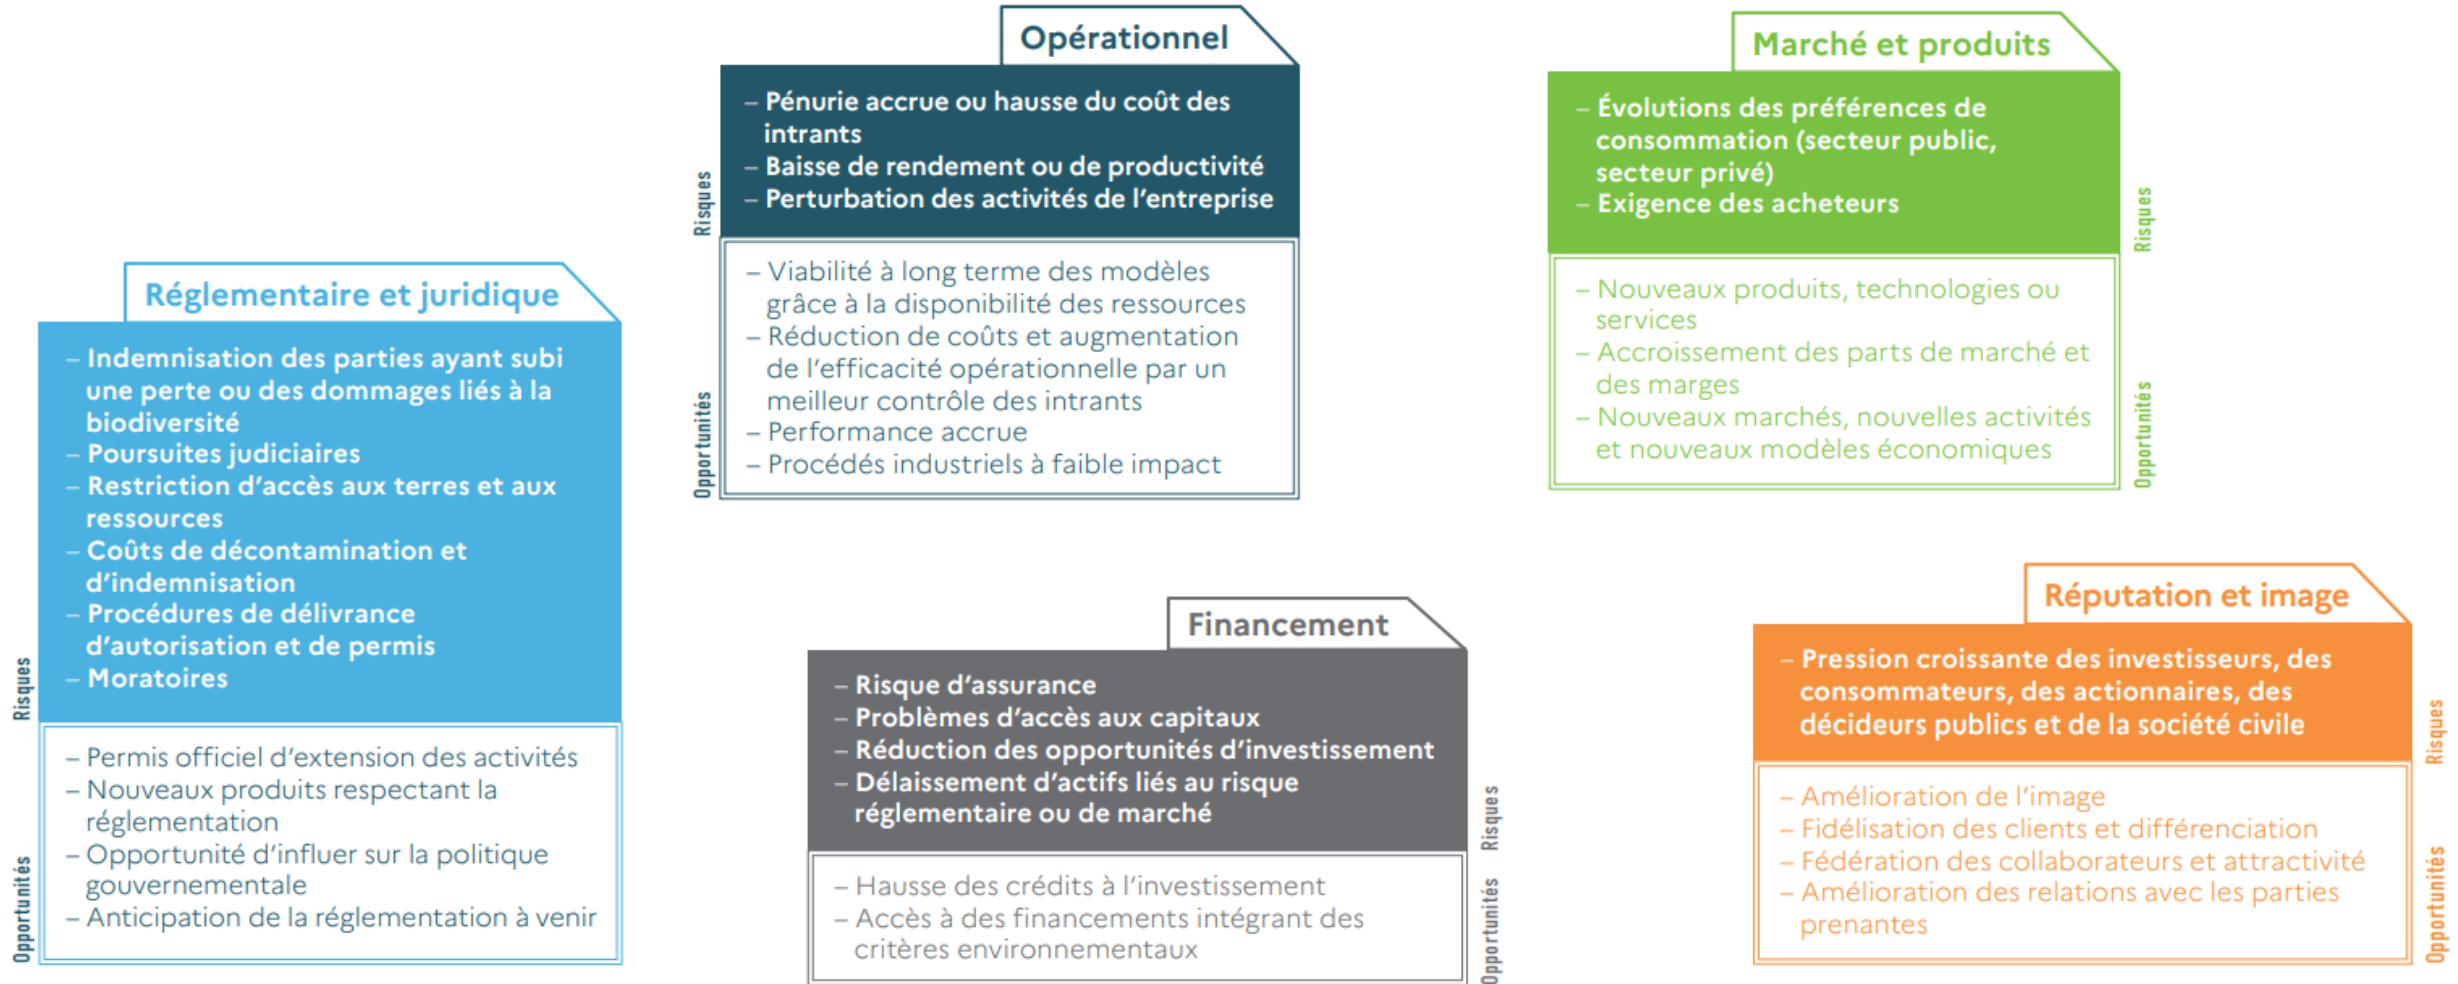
Opérationnel

Risques

– Pénurie accrue ou hausse du coût des intrants
– Baisse de rendement ou de productivité
– Perturbation des activités de l'entreprise

Opportunités

– Viabilité à long terme des modèles grâce à la disponibilité des ressources
– Réduction de coûts et augmentation de l'efficacité opérationnelle par un meilleur contrôle des intrants
– Performance accrue
– Procédés industriels à faible impact

Marché et produits

Risques

– Évolutions des préférences de consommation (secteur public, secteur privé)
– Exigence des acheteurs

Opportunités

– Nouveaux produits, technologies ou services
– Accroissement des parts de marché et des marges
– Nouveaux marchés, nouvelles activités et nouveaux modèles économiques

Réglementaire et juridique

Risques

– Indemnisation des parties ayant subi une perte ou des dommages liés à la biodiversité
– Poursuites judiciaires
– Restriction d'accès aux terres et aux ressources
– Coûts de décontamination et d'indemnisation
– Procédures de délivrance d'autorisation et de permis
– Moratoires

Opportunités

– Permis officiel d'extension des activités
– Nouveaux produits respectant la réglementation
– Opportunité d'influer sur la politique gouvernementale
– Anticipation de la réglementation à venir

Financement

Risques

– Risque d'assurance
– Problèmes d'accès aux capitaux
– Réduction des opportunités d'investissement
– Délaissement d'actifs liés au risque réglementaire ou de marché

Opportunités

– Hausse des crédits à l'investissement
– Accès à des financements intégrant des critères environnementaux

Réputation et image

Risques

– Pression croissante des investisseurs, des consommateurs, des actionnaires, des décideurs publics et de la société civile

Opportunités

– Amélioration de l'image
– Fidélisation des clients et différenciation
– Fédération des collaborateurs et attractivité
– Amélioration des relations avec les parties prenantes